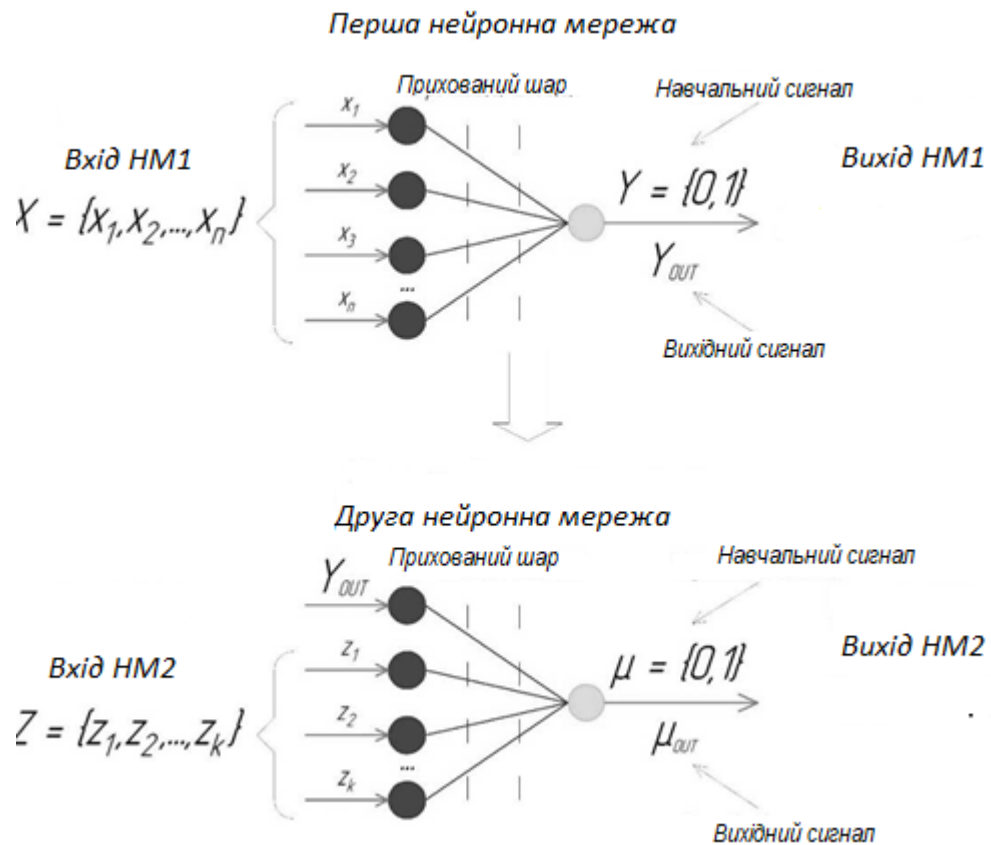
Перша нейронна мережа

Прихований шар

Навчальний сигнал

Вхід НМ1

$X = \{x_1, x_2, ..., x_n\}$

$x_1$

$x_2$

$x_3$

...

$x_n$

$Y = \{0,1\}$

Вихід НМ1

$Y_{OUT}$

Вихідний сигнал

Друга нейронна мережа

Прихований шар

Навчальний сигнал

$Y_{OUT}$

Вхід НМ2

$Z = \{z_1, z_2, ..., z_k\}$

$z_1$

$z_2$

...

$z_k$

$\mu = \{0,1\}$

Вихід НМ2

$\mu_{OUT}$

Вихідний сигнал